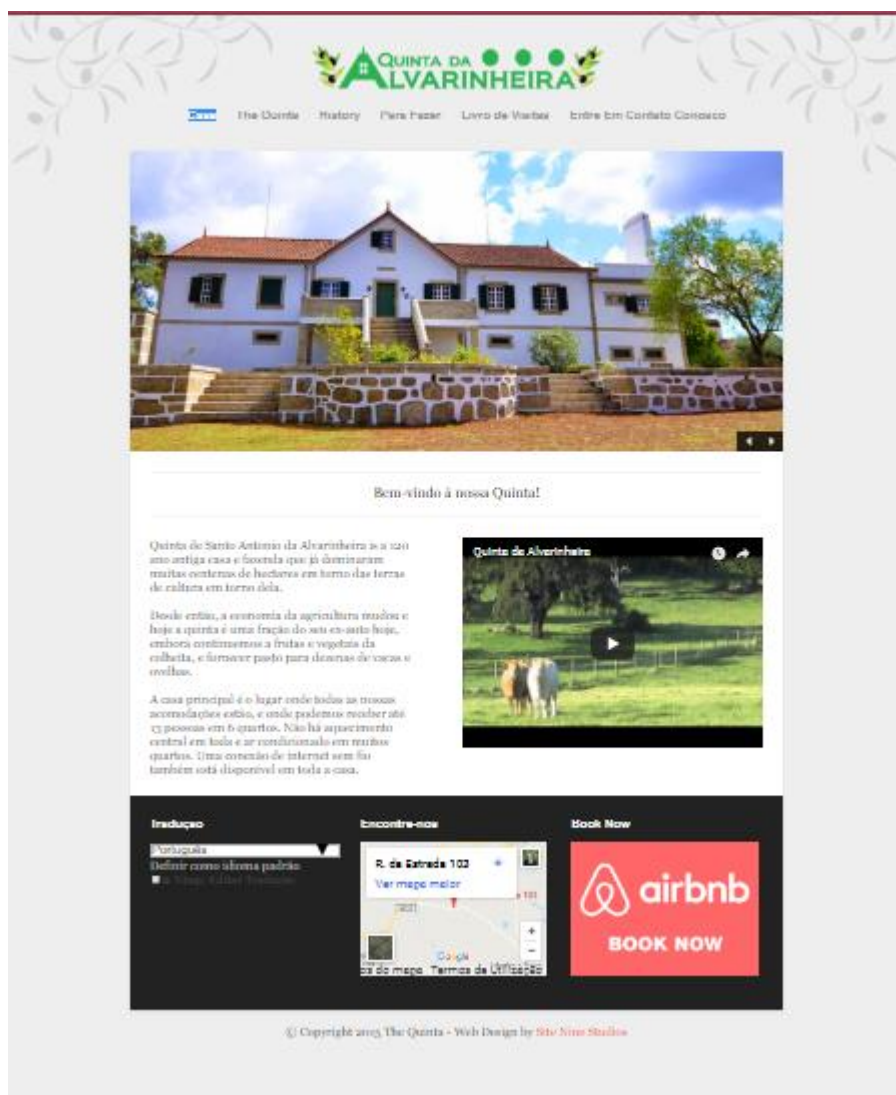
QUINTA DA ALVARINHEIRA

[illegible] The Quinta History Para Fazer Livro de Visitas Entre Em Contato Conosco

Bem-vindo à nossa Quinta!

Quinta de Santo Antonio da Alvarinheira is a 120 ano antiga casa e fazenda que já dominaram muitas centenas de hectares em torno das terras de cultura em torno dela.

Desde então, a economia da agricultura mudou e hoje a quinta é uma fração do seu ex-auto hoje, embora continuemos a frutas e vegetais da colheita, e fornecer pasto para dezenas de vacas e ovelhas.

A casa principal é o lugar onde todas as nossas acomodações estão, e onde podemos receber até 15 pessoas em 6 quartos. Não há aquecimento central em toda e ar condicionado em muitos quartos. Uma conexão de internet sem fio também está disponível em toda a casa.

Quinta da Alvarinheira

Tradução
Português
Definir como idioma padrão
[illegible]

Encontre-nos
R. da Estrada 102
Ver mapa maior
Google
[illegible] do mapa Termos de Utilização

Book Now
airbnb
BOOK NOW

© Copyright 2015 The Quinta - Web Design by Site Nine Studios